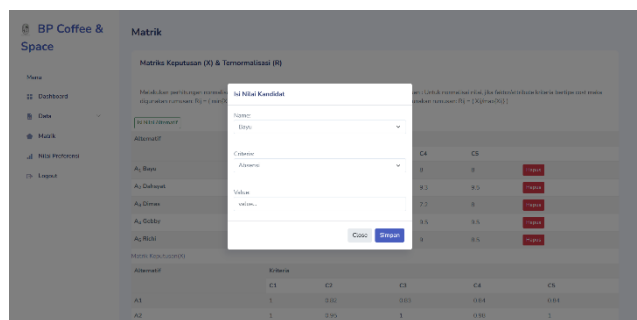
BP Coffee & Space

Menu

Dashboard

Data

Matrik

Nilai Preferensi

Logout

Matrik

Matriks Keputusan (X) & Ternormalisasi (R)

Melakukan perhitungan normalisasi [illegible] ...untuk normalisasi nilai, jika faktor/atribut kriteria bertipe cost maka digunakan rumusan Rij = ( min{X... ...gunakan rumusan Rij = ( Xij/max{Xij} )

Isi Nilai Kandidat

Alternatif

C4

C5

A1 Bayu

0

0

Hapus

A2 Dahayat

0.5

0.5

Hapus

A3 Dimas

0.5

0

Hapus

A4 Gibbir

0.5

0.5

Hapus

A5 Richi

0

0.5

Hapus

Matrik Keputusan(R)

| Alternatif | Kriteria | | | | |
|---|---|---|---|---|---|
| | C1 | C2 | C3 | C4 | C5 |
| A1 | 1 | 0.92 | 0.83 | 0.84 | 0.84 |
| A2 | 1 | 0.95 | 1 | 0.90 | 1 |

Isi Nilai Kandidat

Name

Bayu

Criteria

Absensi

Value

value...

Close

Simpan